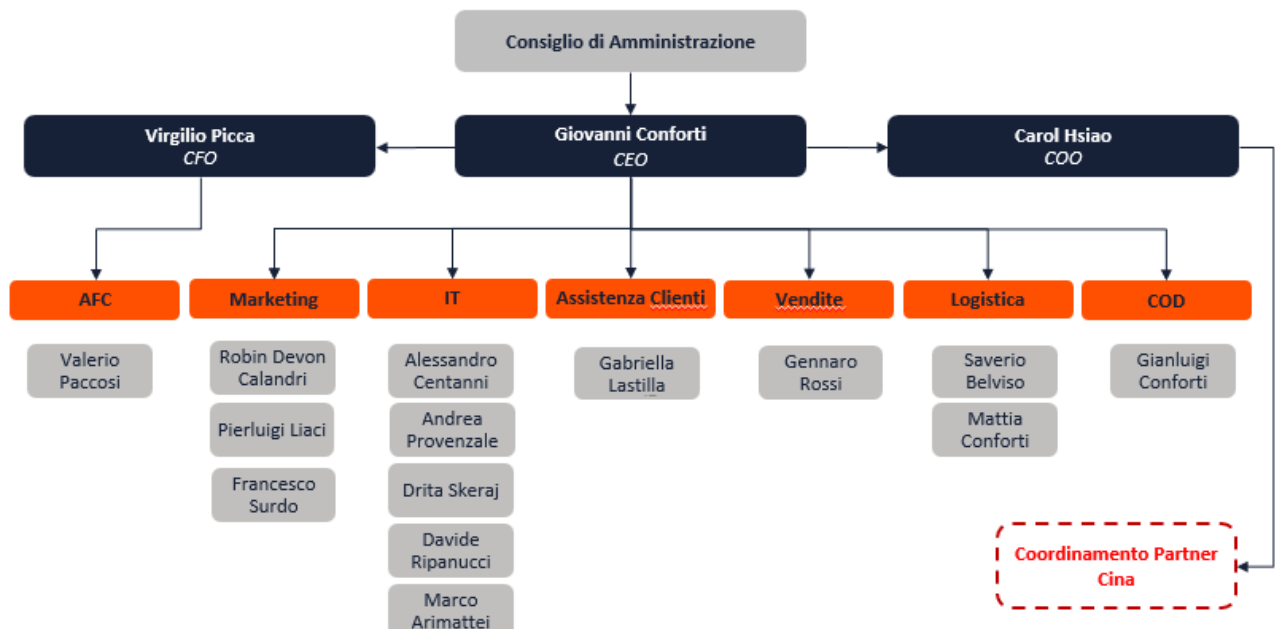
Consiglio di Amministrazione

Virgilio Picca
CFO

Giovanni Conforti
CEO

Carol Hsiao
COO

AFC

Valerio Paccosi

Marketing

Robin Devon Calandri

Pierluigi Liaci

Francesco Surdo

IT

Alessandro Centanni

Andrea Provenzale

Drita Skeraj

Davide Ripanucci

Marco Arimattei

Assistenza Clienti

Gabriella Lastilla

Vendite

Gennaro Rossi

Logistica

Saverio Belviso

Mattia Conforti

COD

Gianluigi Conforti

Coordinamento Partner Cina